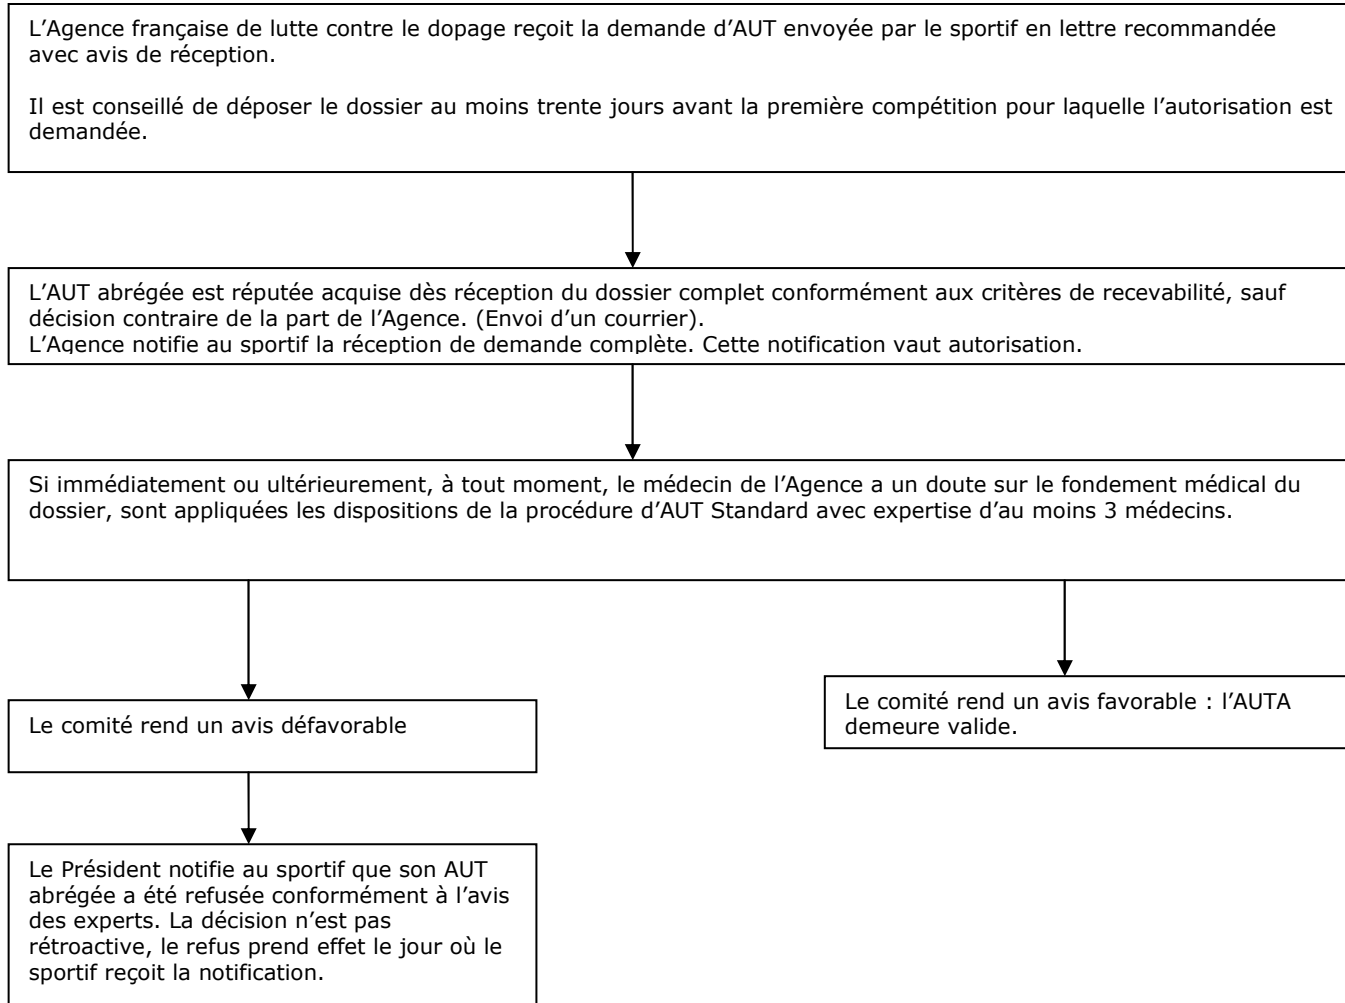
L’Agence française de lutte contre le dopage reçoit la demande d’AUT envoyée par le sportif en lettre recommandée avec avis de réception.

Il est conseillé de déposer le dossier au moins trente jours avant la première compétition pour laquelle l’autorisation est demandée.

L’AUT abrégée est réputée acquise dès réception du dossier complet conformément aux critères de recevabilité, sauf décision contraire de la part de l’Agence. (Envoi d’un courrier).
L’Agence notifie au sportif la réception de demande complète. Cette notification vaut autorisation.

Si immédiatement ou ultérieurement, à tout moment, le médecin de l’Agence a un doute sur le fondement médical du dossier, sont appliquées les dispositions de la procédure d’AUT Standard avec expertise d’au moins 3 médecins.

Le comité rend un avis défavorable

Le Président notifie au sportif que son AUT abrégée a été refusée conformément à l’avis des experts. La décision n’est pas rétroactive, le refus prend effet le jour où le sportif reçoit la notification.

Le comité rend un avis favorable : l’AUTA demeure valide.